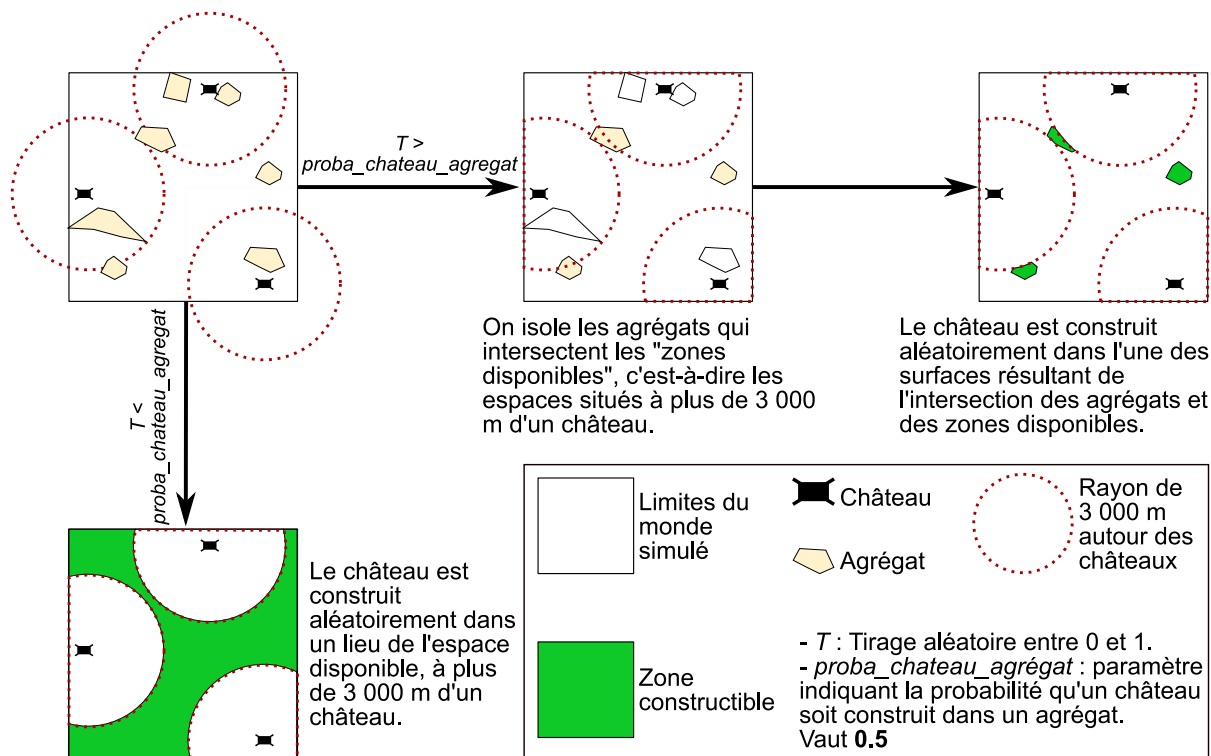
$T >$
proba_chateau_agregat

On isole les agrégats qui intersectent les "zones disponibles", c'est-à-dire les espaces situés à plus de 3 000 m d'un château.

Le château est construit aléatoirement dans l'une des surfaces résultant de l'intersection des agrégats et des zones disponibles.

$T <$
proba_chateau_agregat

Le château est construit aléatoirement dans un lieu de l'espace disponible, à plus de 3 000 m d'un château.

Limites du monde simulé

Château

Agrégat

Rayon de 3 000 m autour des châteaux

Zone constructible

- *T* : Tirage aléatoire entre 0 et 1.
- *proba_chateau_agrégat* : paramètre indiquant la probabilité qu'un château soit construit dans un agrégat. Vaut **0.5**